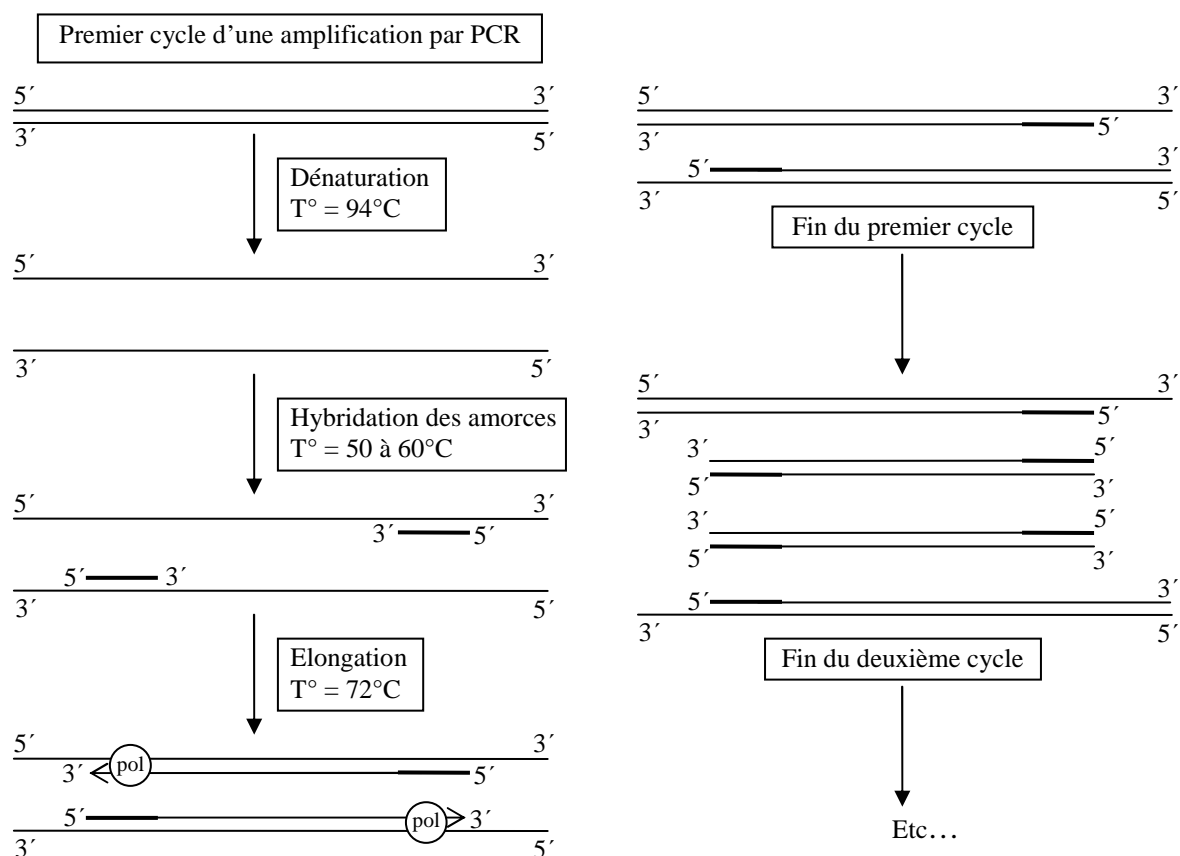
Premier cycle d'une amplification par PCR

5´ 3´
3´ 5´

Dénaturation
T° = 94°C

5´ 3´

3´ 5´

Hybridation des amorces
T° = 50 à 60°C

5´ 3´
3´ 5´

5´ 3´
3´ 5´

Elongation
T° = 72°C

5´ 3´
3´ pol 5´

5´ pol 3´
3´ 5´

5´ 3´
3´ 5´
5´ 3´
3´ 5´

Fin du premier cycle

5´ 3´
3´ 5´
3´ 5´
5´ 3´
3´ 5´
5´ 3´
5´ 3´
3´ 5´

Fin du deuxième cycle

Etc…